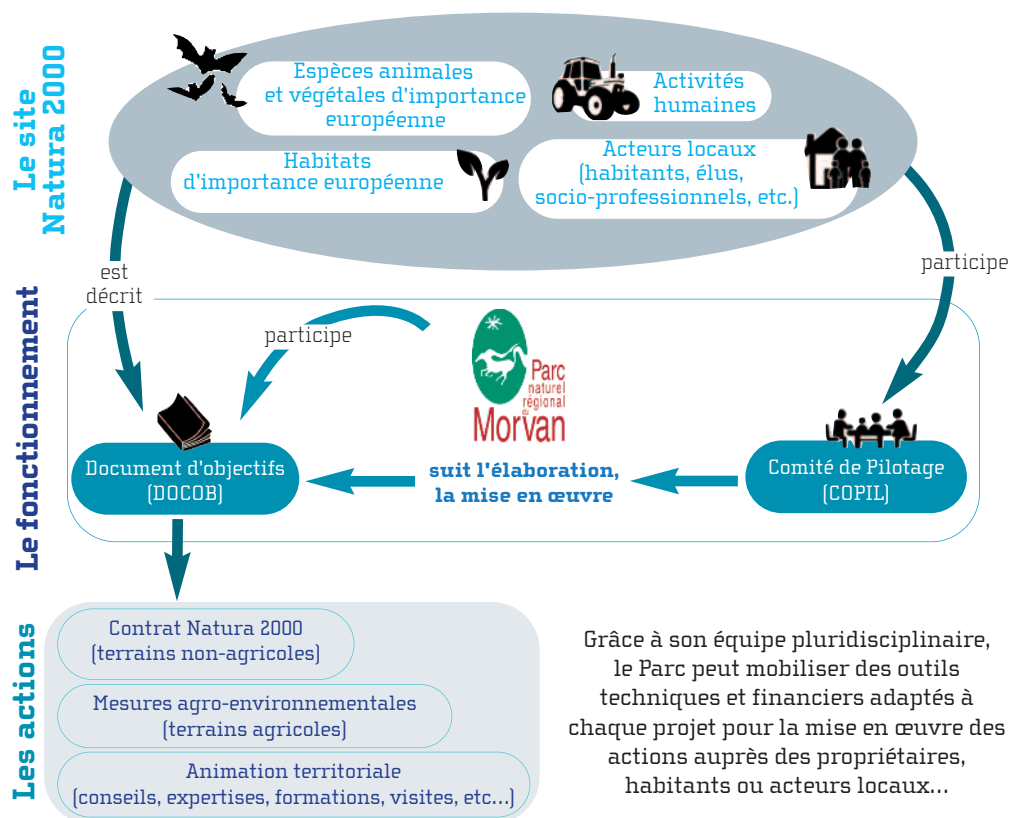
Le site Natura 2000

Espèces animales et végétales d'importance européenne

Activités humaines

Habitats d'importance européenne

Acteurs locaux (habitants, élus, socio-professionnels, etc.)

est décrit

participe

Le fonctionnement

participe

Parc naturel régional du Morvan

Document d'objectifs (DOCOB)

suit l'élaboration, la mise en œuvre

Comité de Pilotage (COPIL)

Les actions

Contrat Natura 2000 (terrains non-agricoles)

Mesures agro-environnementales (terrains agricoles)

Animation territoriale (conseils, expertises, formations, visites, etc...)

Grâce à son équipe pluridisciplinaire, le Parc peut mobiliser des outils techniques et financiers adaptés à chaque projet pour la mise en œuvre des actions auprès des propriétaires, habitants ou acteurs locaux...